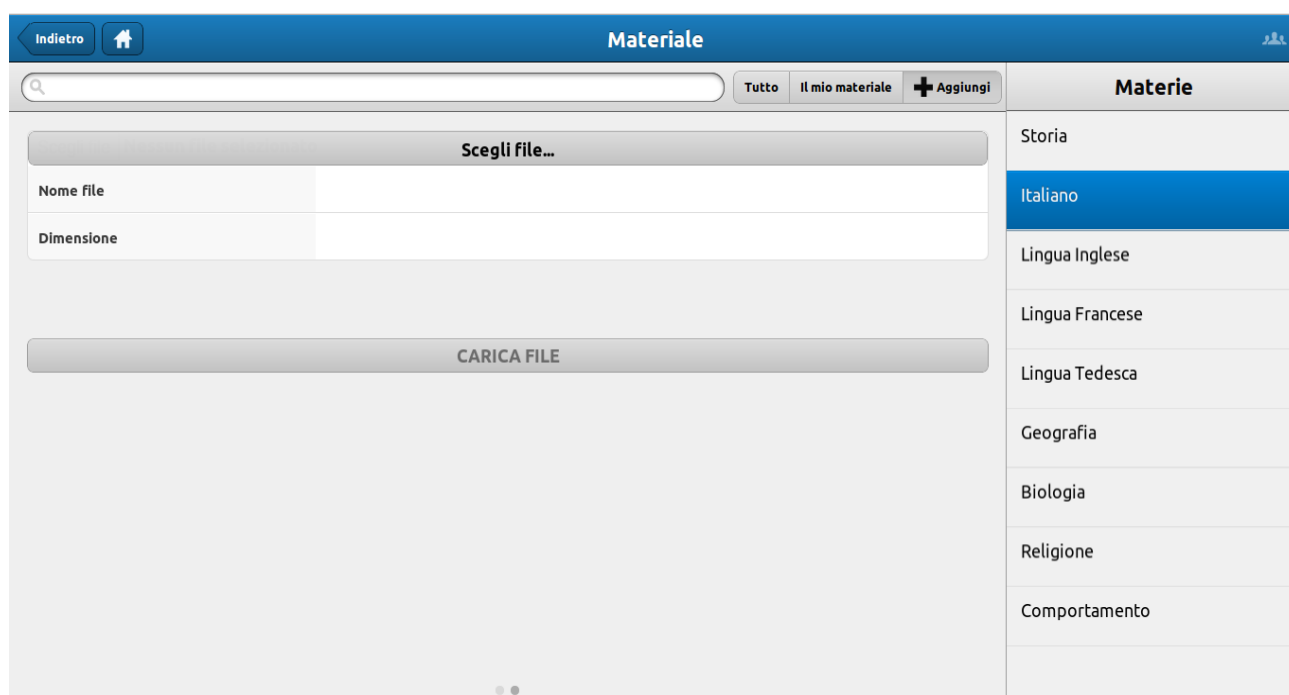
Indietro

Materiale

Tutto | Il mio materiale | Aggiungi

Materie

Scegli file...

| Nome file | |
|---|---|
| Dimensione | |

CARICA FILE

Storia
Italiano
Lingua Inglese
Lingua Francese
Lingua Tedesca
Geografia
Biologia
Religione
Comportamento